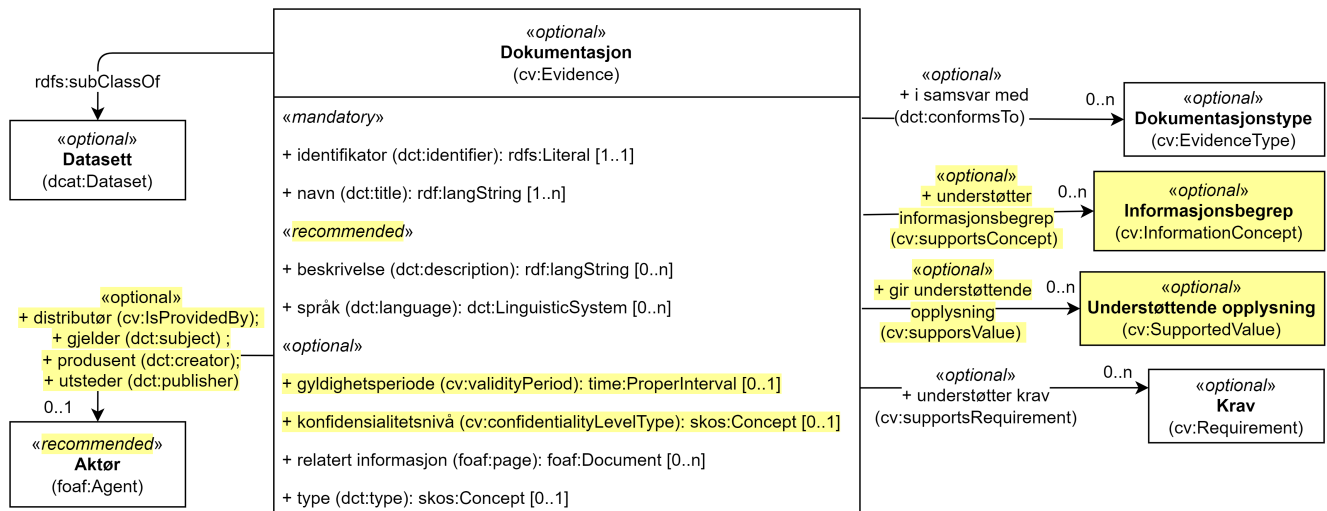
«optional»
Dokumentasjon
(cv:Evidence)

«mandatory»

+ identifikator (dct:identifier): rdfs:Literal [1..1]

+ navn (dct:title): rdf:langString [1..n]

«recommended»

+ beskrivelse (dct:description): rdf:langString [0..n]

+ språk (dct:language): dct:LinguisticSystem [0..n]

«optional»

+ gyldighetsperiode (cv:validityPeriod): time:ProperInterval [0..1]

+ konfidensialitetsnivå (cv:confidentialityLevelType): skos:Concept [0..1]

+ relatert informasjon (foaf:page): foaf:Document [0..n]

+ type (dct:type): skos:Concept [0..1]

rdfs:subClassOf

«optional»
Datasett
(dcat:Dataset)

«optional»
+ distributør (cv:IsProvidedBy);
+ gjelder (dct:subject) ;
+ produsent (dct:creator);
+ utsteder (dct:publisher)
0..1

«recommended»
Aktør
(foaf:Agent)

«optional»
+ i samsvar med
(dct:conformsTo)
0..n

«optional»
Dokumentasjonstype
(cv:EvidenceType)

«optional»
+ understøtter
informasjonsbegrep
(cv:supportsConcept)
0..n

«optional»
Informasjonsbegrep
(cv:InformationConcept)

«optional»
+ gir understøttende
opplysning
(cv:supporsValue)
0..n

«optional»
Understøttende opplysning
(cv:SupportedValue)

«optional»
+ understøtter krav
(cv:supportsRequirement)
0..n

«optional»
Krav
(cv:Requirement)